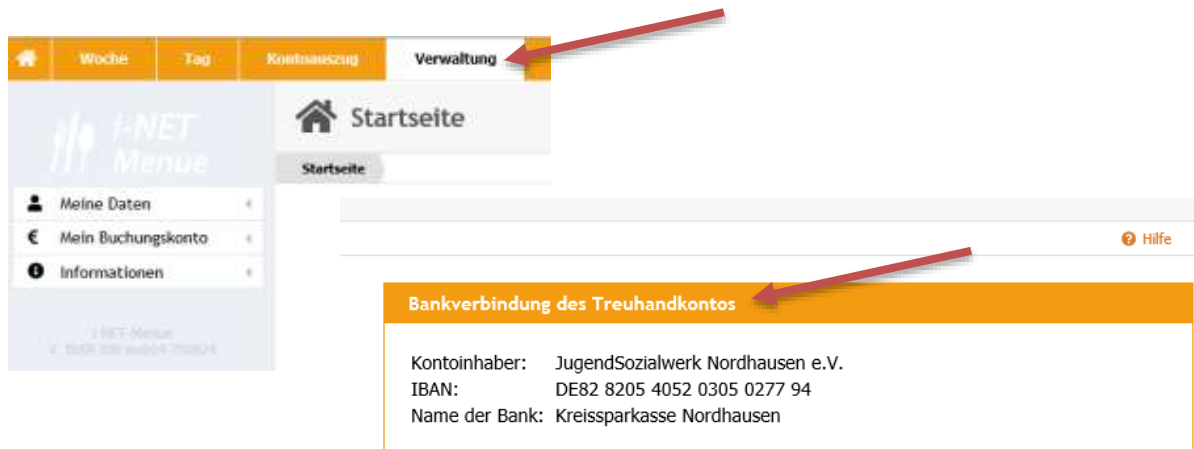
Woche Tag Kontoauszug Verwaltung

I-NET Menue

Meine Daten
Mein Buchungskonto
Informationen

I-NET-Menue
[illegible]

Startseite

Startseite

Hilfe

Bankverbindung des Treuhandkontos

Kontoinhaber: JugendSozialwerk Nordhausen e.V.
IBAN: DE82 8205 4052 0305 0277 94
Name der Bank: Kreissparkasse Nordhausen